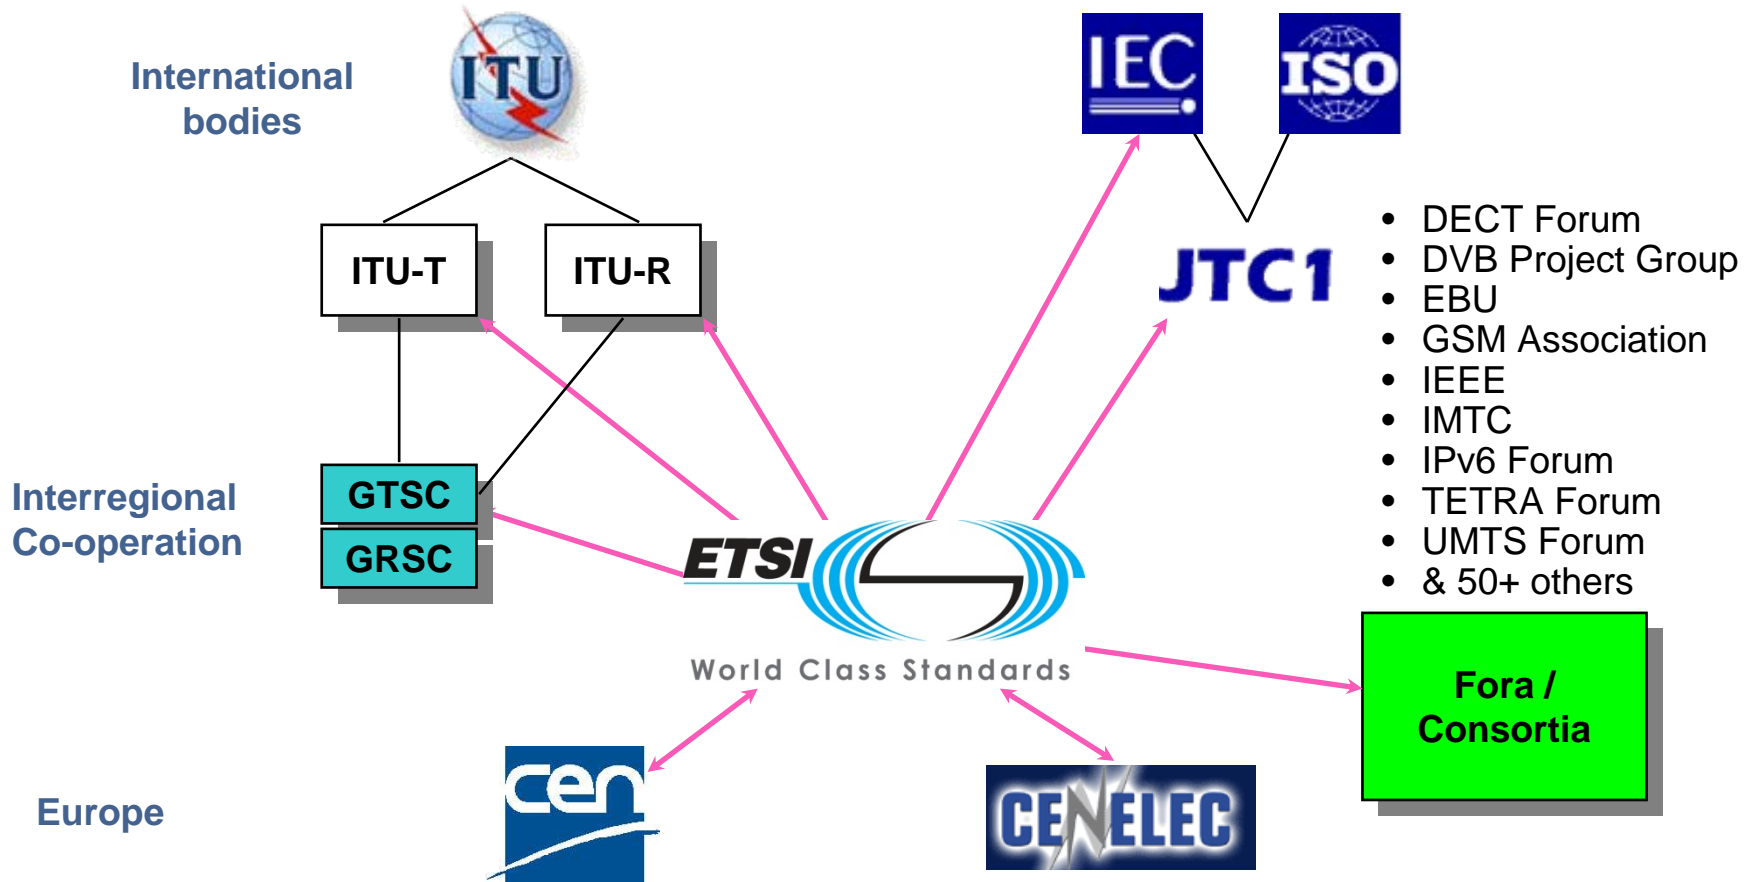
International bodies

ITU

IEC

ISO

ITU-T

ITU-R

JTC1

- DECT Forum
- DVB Project Group
- EBU
- GSM Association
- IEEE
- IMTC
- IPv6 Forum
- TETRA Forum
- UMTS Forum
- & 50+ others

Interregional Co-operation

GTSC

GRSC

ETSI

World Class Standards

Fora / Consortia

Europe

cen

CENELEC